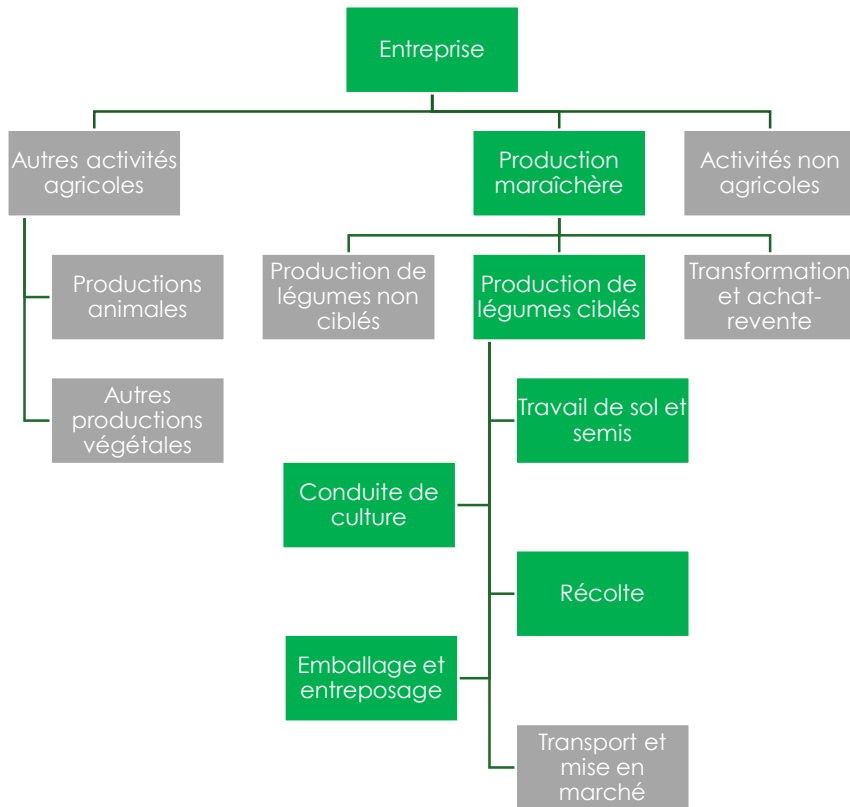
Entreprise

Autres activités agricoles

Production maraîchère

Activités non agricoles

Productions animales

Autres productions végétales

Production de légumes non ciblés

Production de légumes ciblés

Transformation et achat-revente

Travail de sol et semis

Conduite de culture

Récolte

Emballage et entreposage

Transport et mise en marché